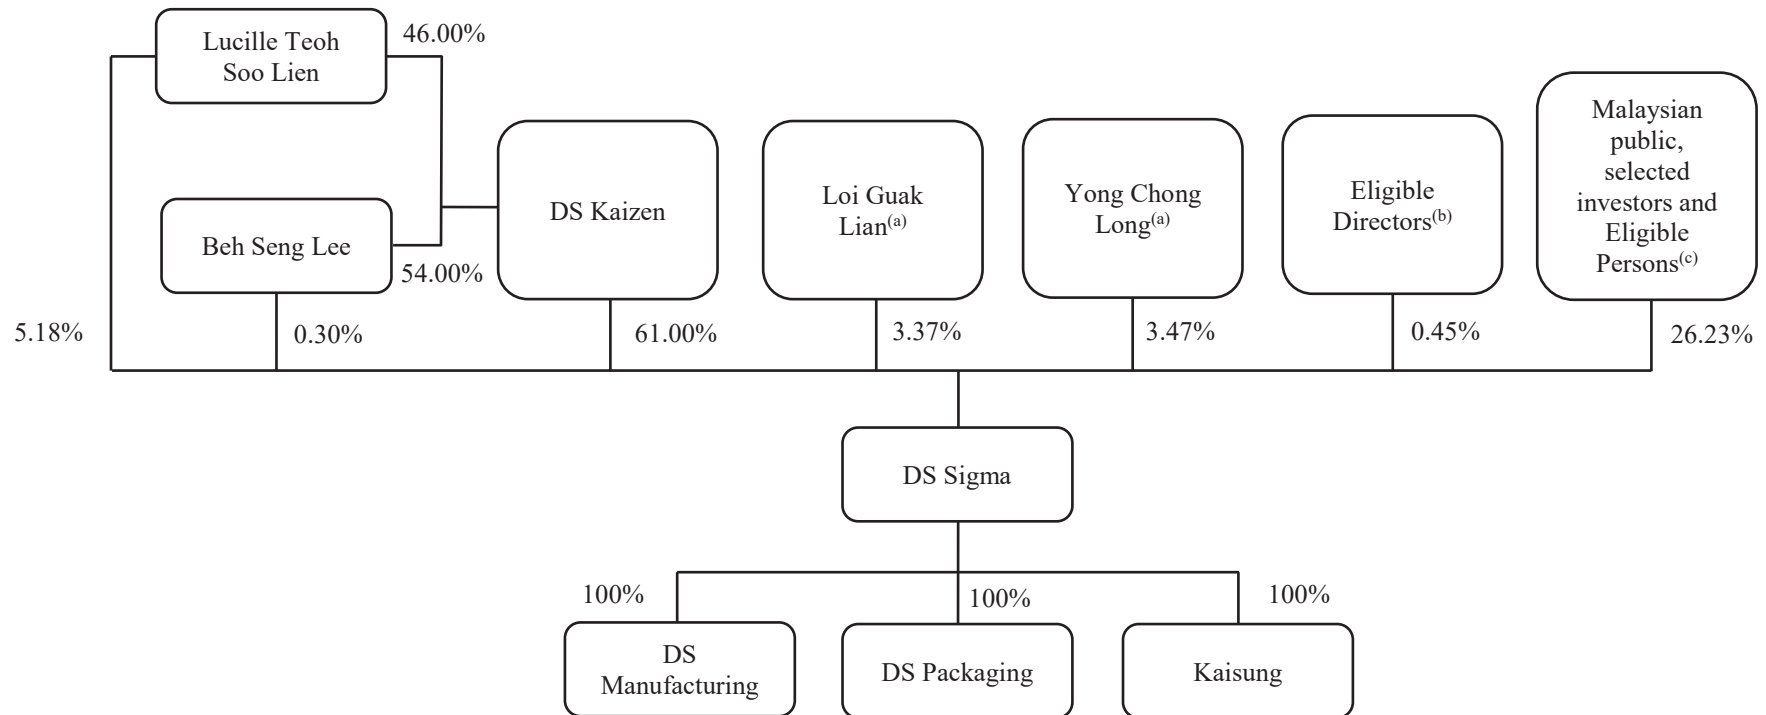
Lucille Teoh Soo Lien

46.00%

Beh Seng Lee

54.00%

DS Kaizen

Loi Guak Lian$^{(a)}$

Yong Chong Long$^{(a)}$

Eligible Directors$^{(b)}$

Malaysian public, selected investors and Eligible Persons$^{(c)}$

5.18%

0.30%

61.00%

3.37%

3.47%

0.45%

26.23%

DS Sigma

100%

100%

100%

DS Manufacturing

DS Packaging

Kaisung